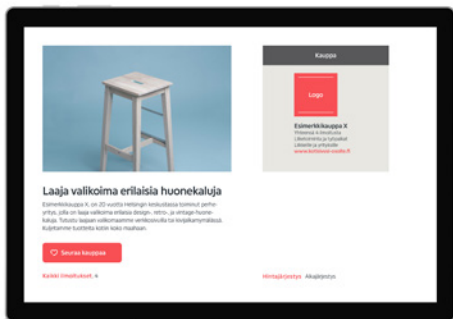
Kauppa

Logo

Esimerkkikauppa X

Yhteistyö X-lisäiltä
Liikehuonlistyn kylpylä
Yleneb 6 vinhoh yhteys
www.kohteen-osoite.fi

Laaja valikoima erilaisia huonekaluja

Esimerkkikauppa X, on 20 vuotta Helsingin keskustassa toiminut perheyritys, jolla on laaja valikoima erilaisia design-, retro-, ja vintage-huonekaluja. Tutustu laajaan valikoimaamme verkkosivuilla tai kivijalkamyymälässä. Kuljetamme tuotteita koko maahaan.

Seuraa kauppaa

Kaikki ilmoitukset

Hintajärjestys Aikajärjestys